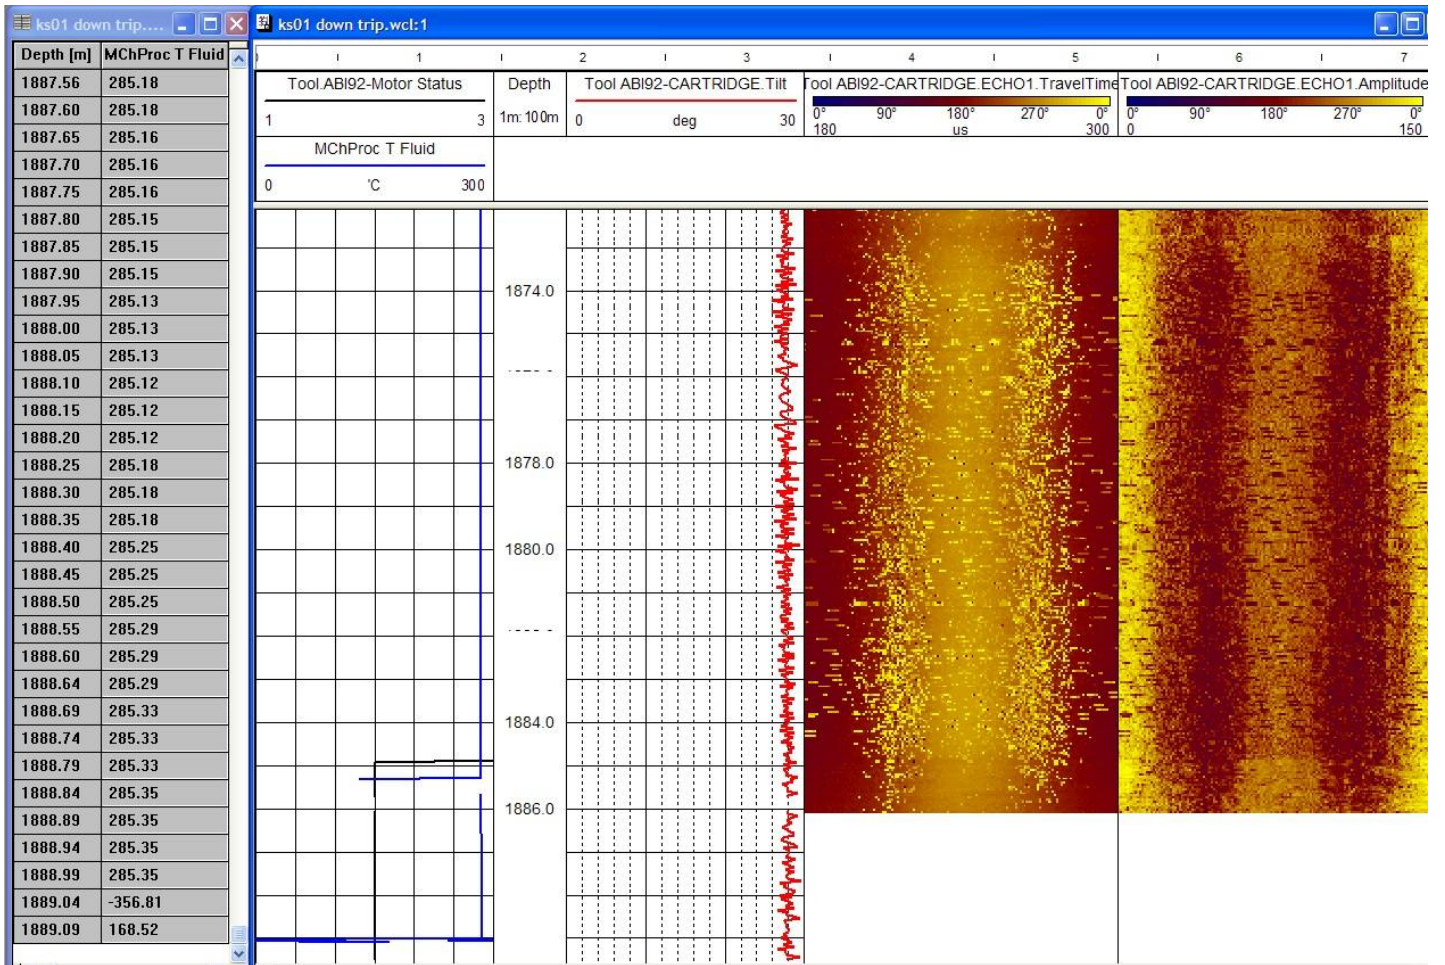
ks01 down trip....

| Depth [m] | MChProc T Fluid |
|---|---|
| 1887.56 | 285.18 |
| 1887.60 | 285.18 |
| 1887.65 | 285.16 |
| 1887.70 | 285.16 |
| 1887.75 | 285.16 |
| 1887.80 | 285.15 |
| 1887.85 | 285.15 |
| 1887.90 | 285.15 |
| 1887.95 | 285.13 |
| 1888.00 | 285.13 |
| 1888.05 | 285.13 |
| 1888.10 | 285.12 |
| 1888.15 | 285.12 |
| 1888.20 | 285.12 |
| 1888.25 | 285.18 |
| 1888.30 | 285.18 |
| 1888.35 | 285.18 |
| 1888.40 | 285.25 |
| 1888.45 | 285.25 |
| 1888.50 | 285.25 |
| 1888.55 | 285.29 |
| 1888.60 | 285.29 |
| 1888.64 | 285.29 |
| 1888.69 | 285.33 |
| 1888.74 | 285.33 |
| 1888.79 | 285.33 |
| 1888.84 | 285.35 |
| 1888.89 | 285.35 |
| 1888.94 | 285.35 |
| 1888.99 | 285.35 |
| 1889.04 | -356.81 |
| 1889.09 | 168.52 |

ks01 down trip.wcl:1

1 2 3 4 5 6 7

Tool.ABI92-Motor Status
1 3
MChProc T Fluid
0 'C 300

Depth
1m:100m

Tool.ABI92-CARTRIDGE.Tilt
0 deg 30

Tool.ABI92-CARTRIDGE.ECHO1.TravelTime
0° 90° 180° 270° 0°
180 us 300

Tool.ABI92-CARTRIDGE.ECHO1.Amplitude
0° 90° 180° 270° 0°
0 150

1874.0
1878.0
1880.0
1884.0
1886.0